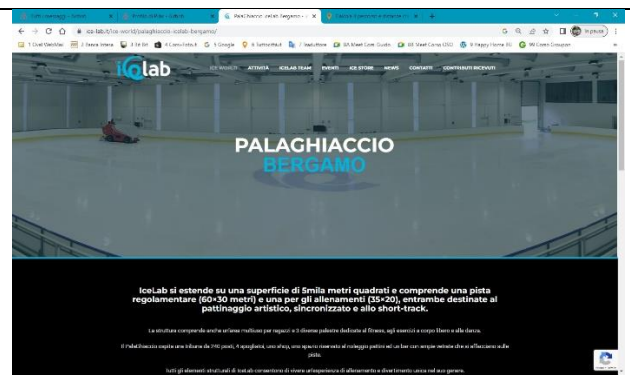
Palaghiaccio - icelab Bergamo

ice-lab.it/ice-world/palaghiaccio-icelab-bergamo/

In pausa

ICElab

ICE WORLD ATTIVITÀ ICELAB TEAM EVENTI ICE STORE NEWS CONTATTI CONTRIBUTI RICEVUTI

PALAGHIACCIO
BERGAMO

IceLab si estende su una superficie di 5mila metri quadrati e comprende una pista regolamentare (60×30 metri) e una per gli allenamenti (35×20), entrambe destinate al pattinaggio artistico, sincronizzato e allo short-track.

La struttura comprende anche un'area multiuso per ragazzi e 3 diverse palestre dedicate al fitness, agli esercizi a corpo libero e alla danza.

Il Palaghiaccio ospita una tribuna da 240 posti, 4 spogliatoi, uno shop, uno spazio riservato al noleggio pattini ed un bar con ampie vetrate che si affacciano sulle piste.

Tutti gli elementi strutturali di IceLab consentono di vivere un'esperienza di allenamento e divertimento unica nel suo genere.